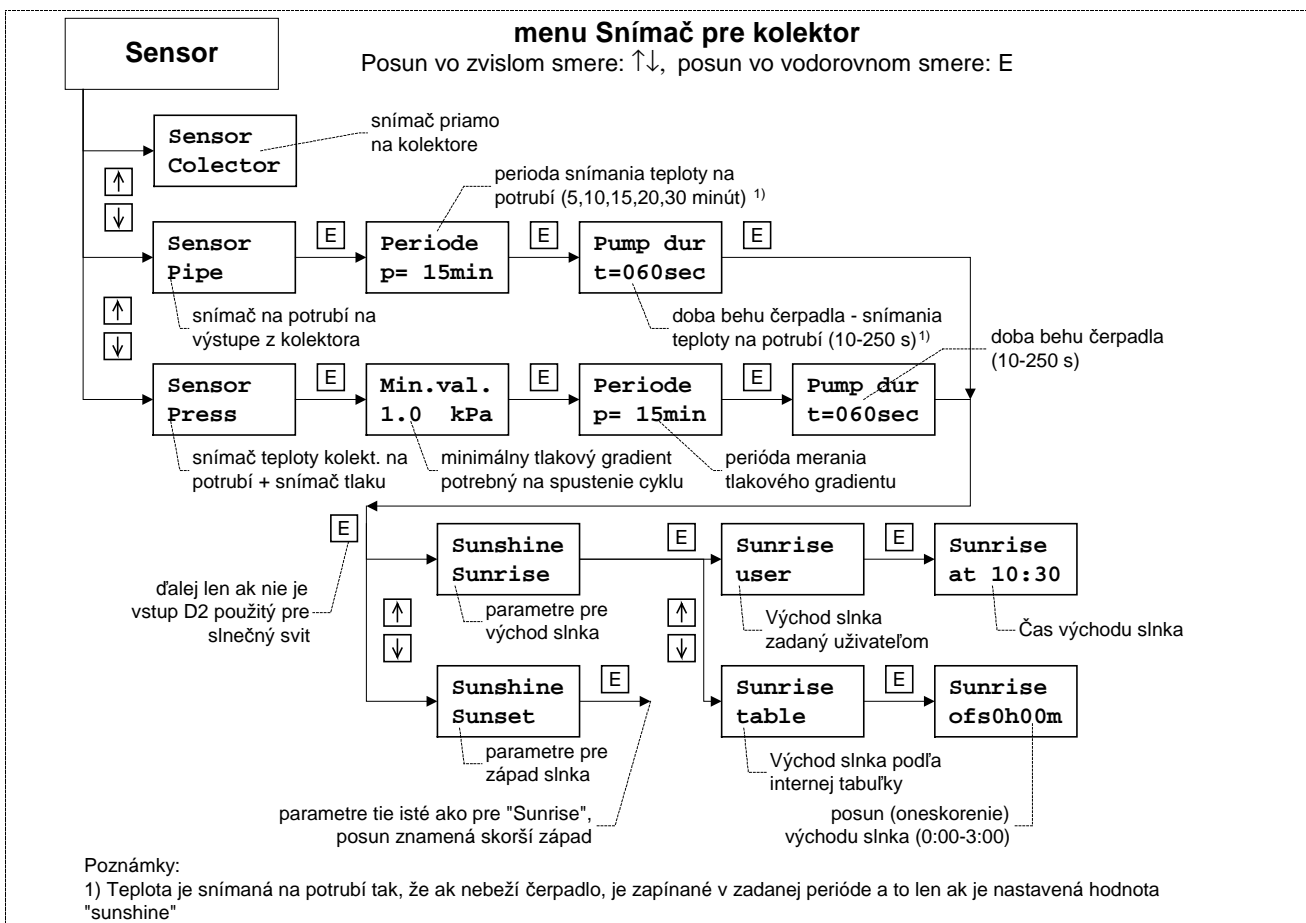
Sensor

menu Snímač pre kolektor
Posun vo zvislom smere: ↑↓, posun vo vodorovnom smere: E

Sensor
Colector

snímač priamo na kolektore

↑
↓

perioda snímania teploty na potrubí (5,10,15,20,30 minút) $^{1)}$

Sensor
Pipe

E

Periode
p= 15min

E

Pump dur
t=060sec

E

snímač na potrubí na výstupe z kolektora

doba behu čerpadla - snímania teploty na potrubí (10-250 s)$^{1)}$

doba behu čerpadla (10-250 s)

↑
↓

Sensor
Press

E

Min.val.
1.0 kPa

E

Periode
p= 15min

E

Pump dur
t=060sec

snímač teploty kolekt. na potrubí + snímač tlaku

minimálny tlakový gradient potrebný na spustenie cyklu

perióda merania tlakového gradientu

E

ďalej len ak nie je vstup D2 použitý pre slnečný svit

Sunshine
Sunrise

E

Sunrise
user

E

Sunrise
at 10:30

↑
↓

parametre pre východ slnka

↑
↓

Východ slnka zadaný uživateľom

Čas východu slnka

Sunshine
Sunset

E

Sunrise
table

E

Sunrise
ofs0h00m

parametre pre západ slnka

Východ slnka podľa internej tabuľky

parametre tie isté ako pre "Sunrise", posun znamená skorší západ

posun (oneskorenie) východu slnka (0:00-3:00)

Poznámky:
1) Teplota je snímaná na potrubí tak, že ak nebeží čerpadlo, je zapínané v zadanej perióde a to len ak je nastavená hodnota "sunshine"